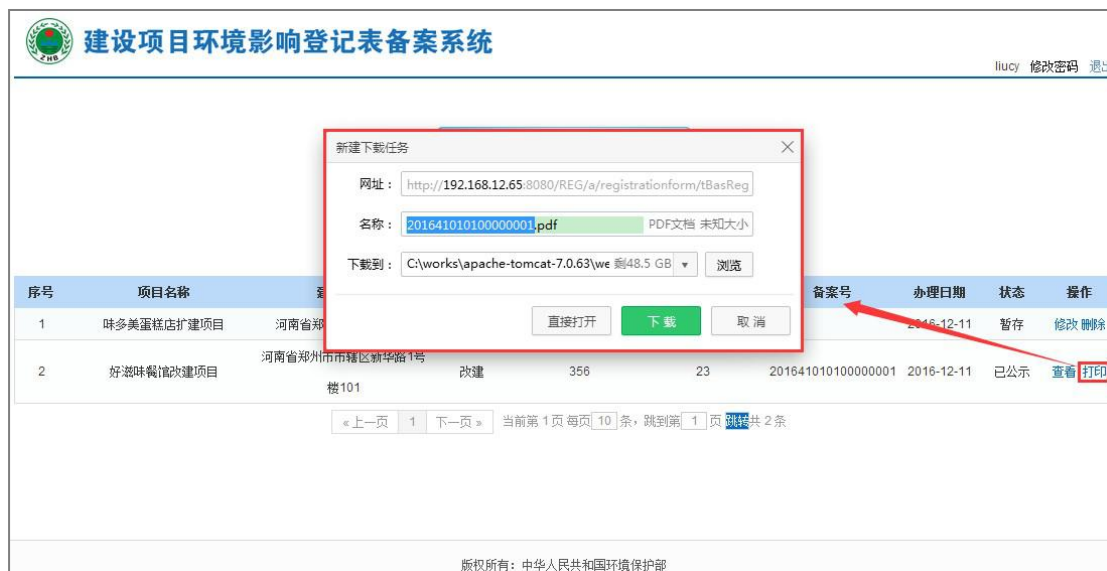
建设项目环境影响登记表备案系统

liucy 修改密码 退出

新建下载任务

网址： http://192.168.12.65:8080/REG/a/registrationform/tBasReg

名称： 201641010100000001.pdf PDF文档 未知大小

下载到： C:\works\apache-tomcat-7.0.63\we 剩48.5 GB 浏览

直接打开 下载 取消

| 序号 | 项目名称 | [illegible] | | | | 备案号 | 办理日期 | 状态 | 操作 |
|---|---|---|---|---|---|---|---|---|---|
| 1 | 味多美蛋糕店扩建项目 | 河南省郑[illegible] | | | | | 2016-12-11 | 暂存 | 修改 删除 |
| 2 | 好滋味餐馆改建项目 | 河南省郑州市市辖区新华路1号楼101 | 改建 | 356 | 23 | 201641010100000001 | 2016-12-11 | 已公示 | 查看 打印 |

«上一页 1 下一页» 当前第 1 页 每页 10 条，跳到第 1 页 跳转 共 2 条

版权所有：中华人民共和国环境保护部